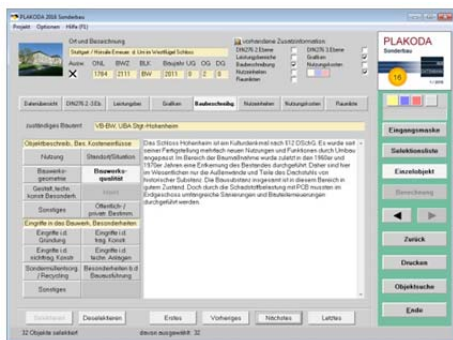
PLAKODA 2018 Sonderbau
Projekt Optionen Hilfe (F)

Ort und Bezeichnung
Stuttgart / Hohenheim ... Uni im Westflügel Schloss
Ausw. ONL BWZ BLK Baujahr UG OG DG
1784 2111 BW 2011 0 2 0

vorhandene Zusatzinformation
DIN276.2.Ebene
Leistungsbereiche
Baubeschreibung
Nutzeinheiten
Raumliste
DIN276.3.Ebene
Grafiken
Nutzungskosten

PLAKODA
Sonderbau

Datenübersicht | DIN276.2.-3.Eb. | Leistungsber. | Grafiken | Baubeschreibg. | Nutzeinheiten | Nutzungskosten | Raumliste

zuständiges Bauamt: VB-BW, UBA Stgt-Hohenheim

Objektbeschreib., Bes. Kosteneinflüsse
Nutzung | Standort/Situation
Bauwerksgeometrie | Bauwerksqualität
Gestalt, techn. konstr. Besonderh. | Markt
Sonstiges | Öffentlich-/ privatr. Bestimm.
Eingriffe in das Bauwerk, Besonderheiten
Eingriffe i.d. Gründung | Eingriffe i.d. tragf. Konstr.
Eingriffe i.d. nichttrag. Konstr. | Eingriffe i.d. techn. Anlagen
Sondermüllentsorg. / Recycling | Besonderheiten b.d. Bauausführung
Sonstiges

Das Schloss Hohenheim ist ein Kulturdenkmal nach §12 DSchG. Es wurde seit seiner Fertigstellung mehrfach neuen Nutzungen und Funktionen durch Umbau angepasst. Im Bereich der Baumaßnahme wurde zuletzt in den 1960er und 1970er Jahren eine Ertüchtigung des Bestandes durchgeführt. Daher sind hier im Wesentlichen nur die Außenwände und Teile des Dachstuhls von historischer Substanz. Die Bausubstanz insgesamt ist in diesem Bereich in gutem Zustand. Doch durch die Schadstoffbelastung mit PCB mussten im Erdgeschoss umfangreiche Sanierungen und Bauteilerneuerungen durchgeführt werden.

Eingangsmaske
Selektionsliste
Einzelobjekt
Berechnung
Zurück
Drucken
Objektsuche
Ende

Selektieren | Deselektieren | Erstes | Vorheriges | Nächstes | Letztes
32 Objekte selektiert | davon ausgewählt: 32